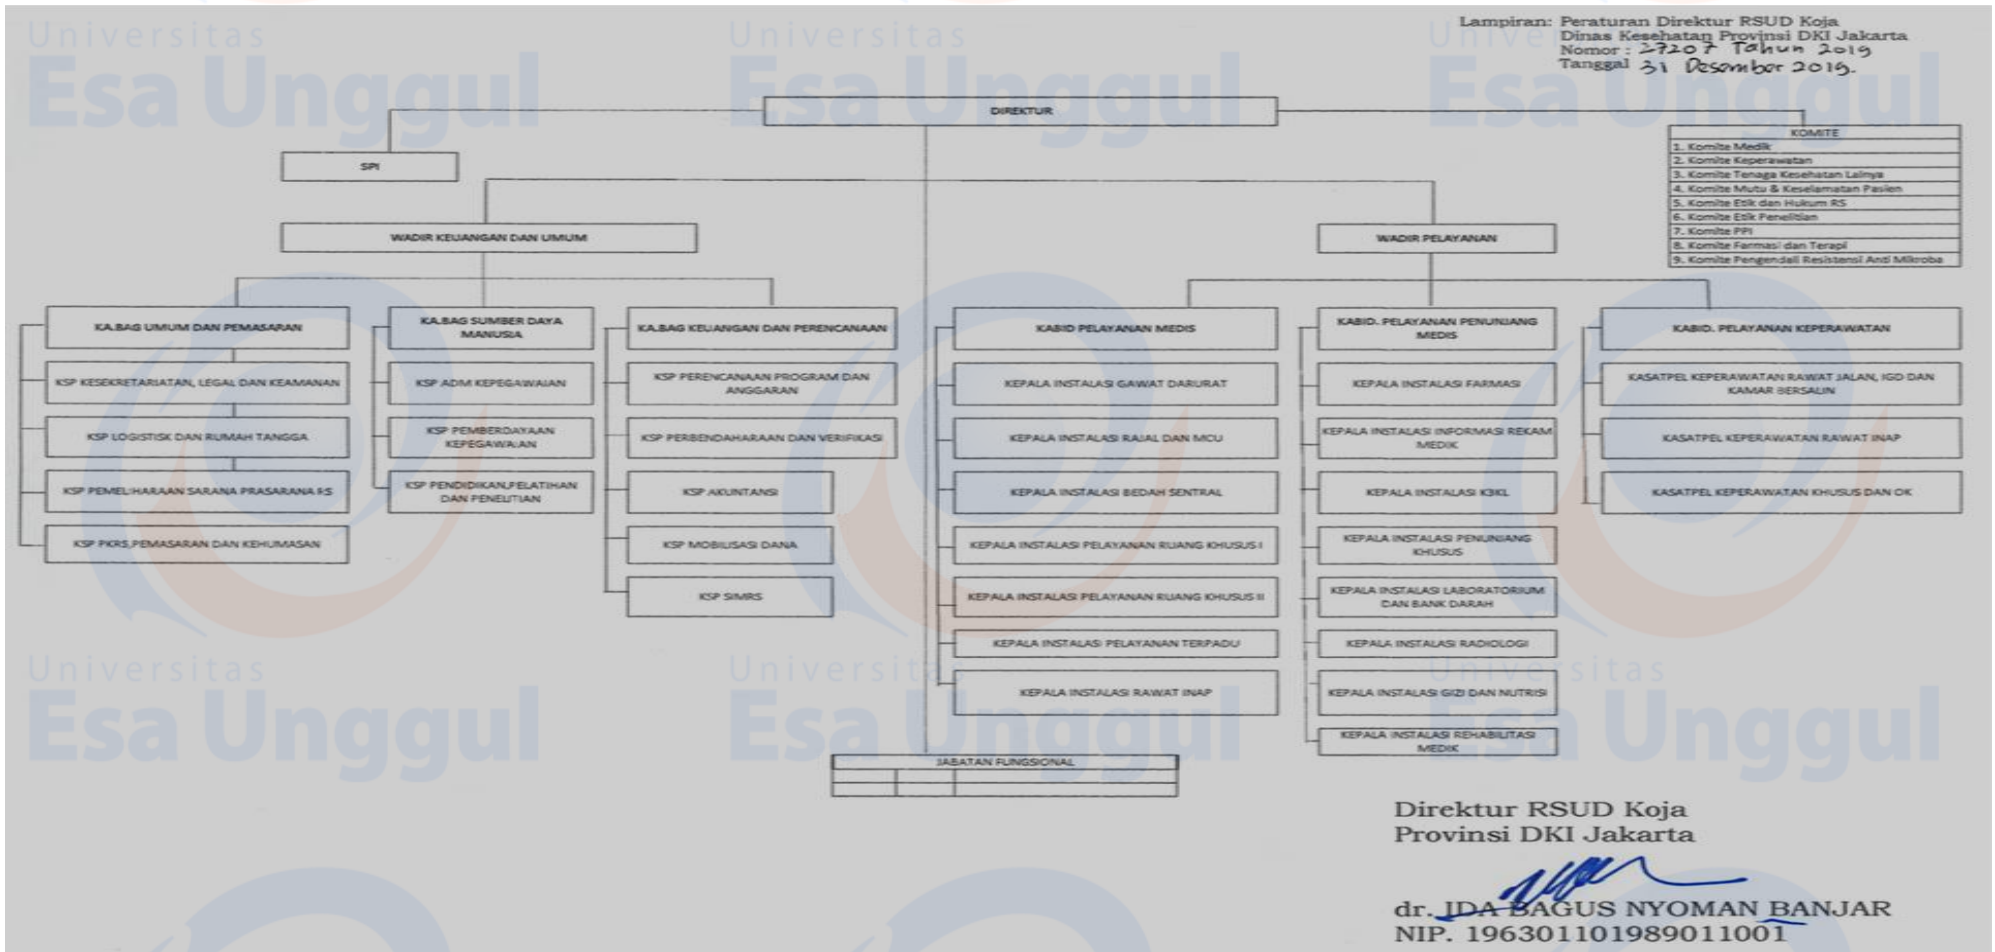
Lampiran: Peraturan Direktur RSUD Koja
Dinas Kesehatan Provinsi DKI Jakarta
Nomor : 27207 Tahun 2019
Tanggal 31 Desember 2019.

Universitas Esa Unggul

DIREKTUR

SPI

| KOMITE |
|---|
| 1. Komite Medik |
| 2. Komite Keperawatan |
| 3. Komite Tenaga Kesehatan Lainya |
| 4. Komite Mutu & Keselamatan Pasien |
| 5. Komite Etik dan Hukum RS |
| 6. Komite Etik Penelitian |
| 7. Komite PPI |
| 8. Komite Farmasi dan Terapi |
| 9. Komite Pengendali Resistensi Anti Mikroba |

WADIR KEUANGAN DAN UMUM

WADIR PELAYANAN

KA.BAG UMUM DAN PEMASARAN
KSP KESEKRETARIATAN, LEGAL DAN KEAMANAN
KSP LOGISTISK DAN RUMAH TANGGA
KSP PEMELIHARAAN SARANA PRASARANA RS
KSP PKRS,PEMASARAN DAN KEHUMASAN

KA.BAG SUMBER DAYA MANUSIA
KSP ADM KEPEGAWAIAN
KSP PEMBERDAYAAN KEPEGAWAIAN
KSP PENDIDIKAN,PELATIHAN DAN PENELITIAN

KA.BAG KEUANGAN DAN PERENCANAAN
KSP PERENCANAAN PROGRAM DAN ANGGARAN
KSP PERBENDAHARAAN DAN VERIFIKASI
KSP AKUNTANSI
KSP MOBILISASI DANA
KSP SIMRS

KABID PELAYANAN MEDIS
KEPALA INSTALASI GAWAT DARURAT
KEPALA INSTALASI RAJAL DAN MCU
KEPALA INSTALASI BEDAH SENTRAL
KEPALA INSTALASI PELAYANAN RUANG KHUSUS I
KEPALA INSTALASI PELAYANAN RUANG KHUSUS II
KEPALA INSTALASI PELAYANAN TERPADU
KEPALA INSTALASI RAWAT INAP

KABID. PELAYANAN PENUNJANG MEDIS
KEPALA INSTALASI FARMASI
KEPALA INSTALASI INFORMASI REKAM MEDIK
KEPALA INSTALASI K3KL
KEPALA INSTALASI PENUNJANG KHUSUS
KEPALA INSTALASI LABORATORIUM DAN BANK DARAH
KEPALA INSTALASI RADIOLOGI
KEPALA INSTALASI GIZI DAN NUTRISI
KEPALA INSTALASI REHABILITASI MEDIK

KABID. PELAYANAN KEPERAWATAN
KASATPEL KEPERAWATAN RAWAT JALAN, IGD DAN KAMAR BERSALIN
KASATPEL KEPERAWATAN RAWAT INAP
KASATPEL KEPERAWATAN KHUSUS DAN OK

JABATAN FUNGSIONAL

Direktur RSUD Koja
Provinsi DKI Jakarta

dr. IDA BAGUS NYOMAN BANJAR
NIP. 196301101989011001